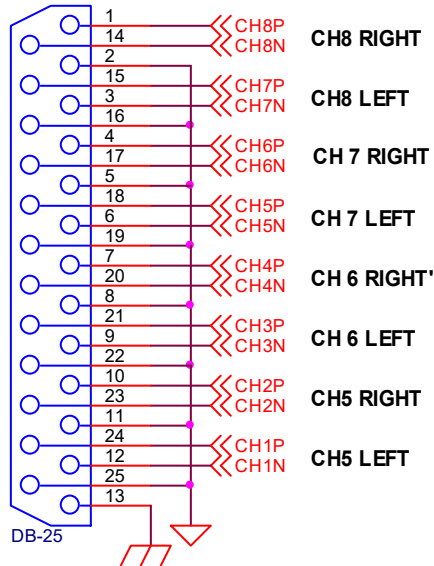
1
14
2
15
3
16
4
17
5
18
6
19
7
20
8
21
9
22
10
23
11
24
12
25
13

CH8P
CH8N
CH8 RIGHT
CH7P
CH7N
CH8 LEFT
CH6P
CH6N
CH 7 RIGHT
CH5P
CH5N
CH 7 LEFT
CH4P
CH4N
CH 6 RIGHT'
CH3P
CH3N
CH 6 LEFT
CH2P
CH2N
CH5 RIGHT
CH1P
CH1N
CH5 LEFT

DB-25